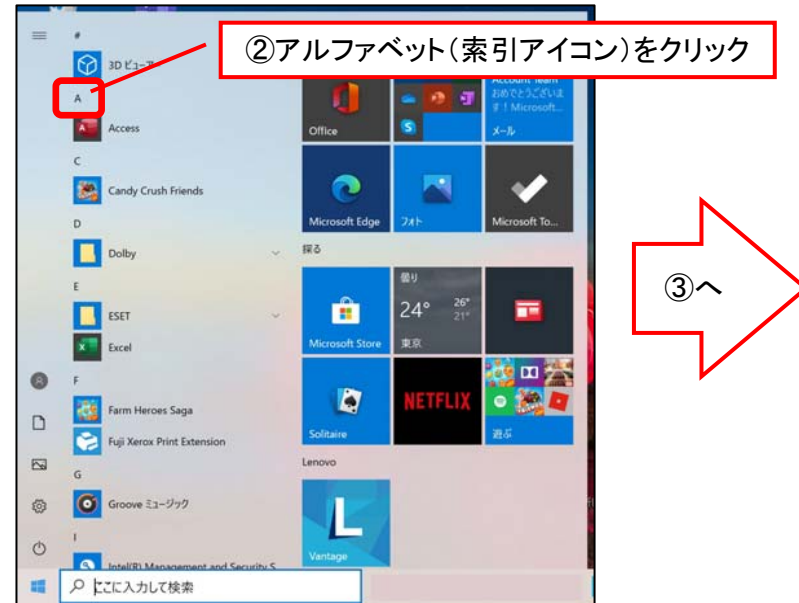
②アルファベット（索引アイコン）をクリック

#
3D ビューア
A
Access
C
Candy Crush Friends
D
Dolby
E
ESET
Excel
F
Farm Heroes Saga
Fuji Xerox Print Extension
G
Groove ミュージック
I
Intel(R) Management and Security S

Office
Account Tenon
す！Microsoft...
メール
Microsoft Edge
フォト
Microsoft To...
探る
Microsoft Store
曇り
24°
26°
21°
東京
Solitaire
NETFLIX
遊ぶ
Lenovo
Vantage

ここに入力して検索

③へ